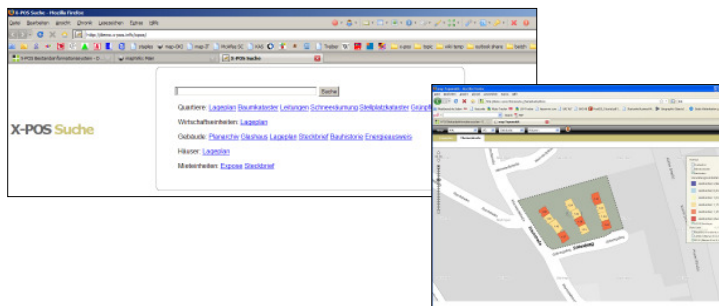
X-POS Suche - Mozilla Firefox

Datei Bearbeiten Ansicht Chronik Lesezeichen Extras Hilfe

https://demo.x-pos.info/xpos/

X-POS Suche

X-POS Suche

Suche

Quartiere: Lageplan Baumkataster Leitungen Schneeräumung Stellplatzkataster Geoinfo

Wirtschaftseinheiten: Lageplan

Gebäude: Planarchiv Glashaus Lageplan Steckbrief Bauhistorie Energieausweis

Häuser: Lageplan

Mieteinheiten: Expose Steckbrief